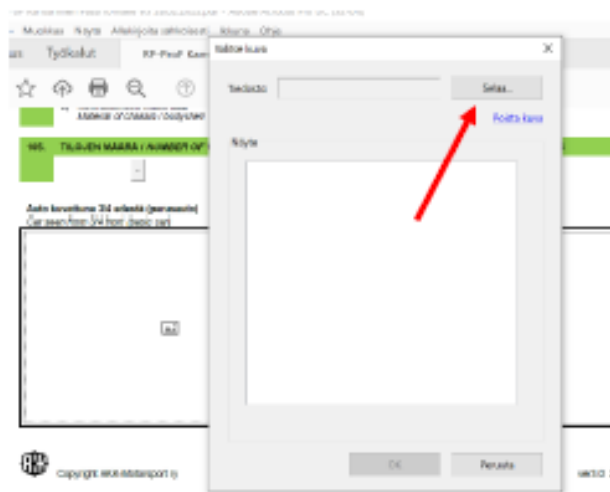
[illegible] - Adobe Acrobat Pro DC (32-bit)

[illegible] Muokkaa Näytä Allekirjoita sähköisesti Ikkuna Ohje

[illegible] Työkalut KF-PooF Kam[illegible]

Material of chassis / bodywor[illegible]

105. TILOJEN MÄÄRÄ / NUMBER OF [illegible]

Auto kuvattuna 3/4 edestä (perusauto)
Car seen from 3/4 front (basic car)

Valitse kuva

Tiedosto:

Selaa...

Poista kuva

Näyte

OK

Peruuta

Copyright AKK-Motorsport ry